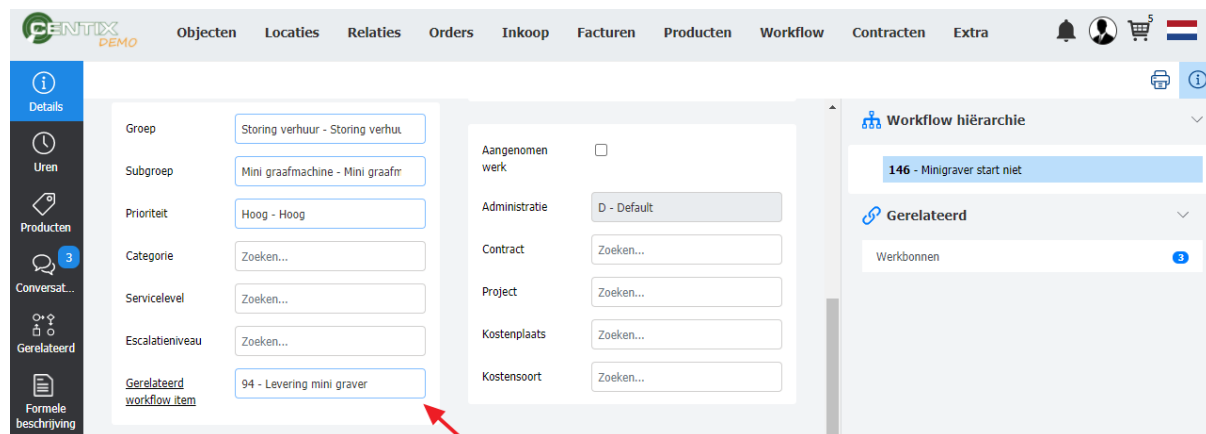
CENTIX DEMO

Objecten Locaties Relaties Orders Inkoop Facturen Producten Workflow Contracten Extra

5

Details
Uren
Producten
3
Conversat...
Gerelateerd
Formele beschrijving

Groep | Storing verhuur - Storing verhuu
Subgroep | Mini graafmachine - Mini graafm
Prioriteit | Hoog - Hoog
Categorie | Zoeken...
Servicelevel | Zoeken...
Escalatieniveau | Zoeken...
Gerelateerd workflow item | 94 - Levering mini graver

Aangenomen werk
Administratie | D - Default
Contract | Zoeken...
Project | Zoeken...
Kostenplaats | Zoeken...
Kostensoort | Zoeken...

Workflow hiërarchie
146 - Minigraver start niet

Gerelateerd
Werkbonnen 3